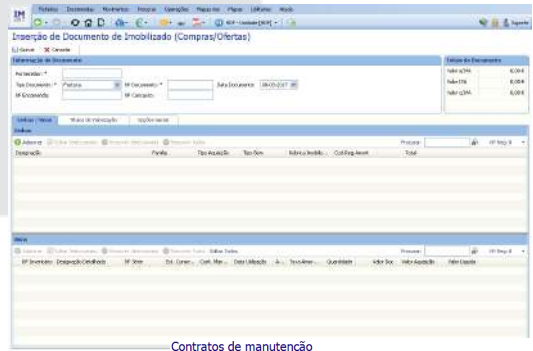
Ficheiros Documentos Movimentos Pessoal Operações Mapas Plugins Utilitários Ajuda

Inserção de Documento de Imobilizado (Compras/Ofertas)

Gravar Cancelar

Informação do Documento

Fornecedor: *

Tipo Documento: * Fatura

Nº Documento: *

Data Documento: 09-03-2017

Nº Encomenda:

Nº Cabimento:

Totais do Documento

Valor s/IVA 0,00 €

Valor IVA 0,00 €

Valor c/IVA 0,00 €

Linhas / Itens

Linhas

Adicionar

Procurar:

Designação Família Tipo Aquisição Tipo Bem Rubrica Imobiliz... Cod.Reg.Amort Total

Itens

Procurar:

Nº Inventário Designação Detalhada Nº Série Est. Conser... Cont. Man... Data Utilização A... Taxa Amor... Quantidade Valor Doc Valor Aquisição Valor Líquido

Contratos de manutenção